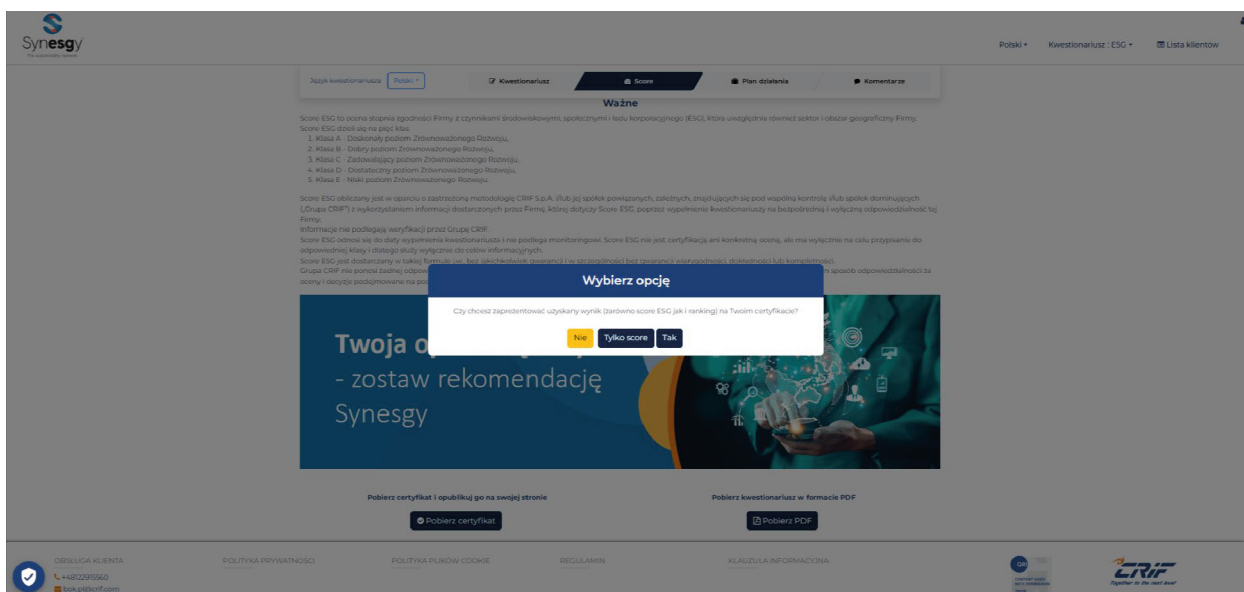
Synesgy
The sustainability network

Polski • Kwestionariusz : ESG • Lista klientów

Język kwestionariusza Polski • Kwestionariusz Score Plan działania Komentarze

Ważne

Score ESG to ocena stopnia zgodności Firmy z czynnikami środowiskowymi, społecznymi i ładu korporacyjnego (ESG), która uwzględnia również sektor i obszar geograficzny Firmy. Score ESG dzieli się na pięć klas:
1. Klasa A - Doskonały poziom Zrównoważonego Rozwoju,
2. Klasa B - Dobry poziom Zrównoważonego Rozwoju,
3. Klasa C - Zadowalający poziom Zrównoważonego Rozwoju,
4. Klasa D - Dostateczny poziom Zrównoważonego Rozwoju,
5. Klasa E - Niski poziom Zrównoważonego Rozwoju.

Score ESG obliczany jest w oparciu o zastrzeżoną metodologię CRIF S.p.A. (lub jej spółek powiązanych, zależnych, znajdujących się pod wspólną kontrolą i/lub spółek dominujących („Grupa CRIF") z wykorzystaniem informacji dostarczonych przez Firmę, której dotyczy Score ESG, poprzez wypełnienie kwestionariusza na bezpośrednią i wyłączną odpowiedzialność tej Firmy.
Informacje nie podlegają weryfikacji przez Grupę CRIF.
Score ESG odnosi się do daty wypełnienia kwestionariusza i nie podlega monitoringowi. Score ESG nie jest certyfikacją ani konkretną oceną, ale ma wyłącznie na celu przypisanie do odpowiedniej klasy i dlatego służy wyłącznie do celów informacyjnych.
Score ESG jest dostarczany w takiej formule (w. bez jakichkolwiek gwarancji i w szczególności bez gwarancji wiarygodności, dokładności lub kompletności).
Grupa CRIF nie poniesie żadnej odpow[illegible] sposób odpowiedzialności za oceny i decyzje podejmowane na po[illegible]

Wybierz opcję

Czy chcesz zaprezentować uzyskany wynik (zarówno score ESG jak i ranking) na Twoim certyfikacie?

Nie Tylko score Tak

Twoja o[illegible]
- zostaw rekomendację Synesgy

Pobierz certyfikat i opublikuj go na swojej stronie
Pobierz certyfikat

Pobierz kwestionariusz w formacie PDF
Pobierz PDF

OBSŁUGA KLIENTA
+48122915560
bok.pl@crif.com

POLITYKA PRYWATNOŚCI

POLITYKA PLIKÓW COOKIE

REGULAMIN

KLAUZULA INFORMACYJNA

CRIF
Together to the next level